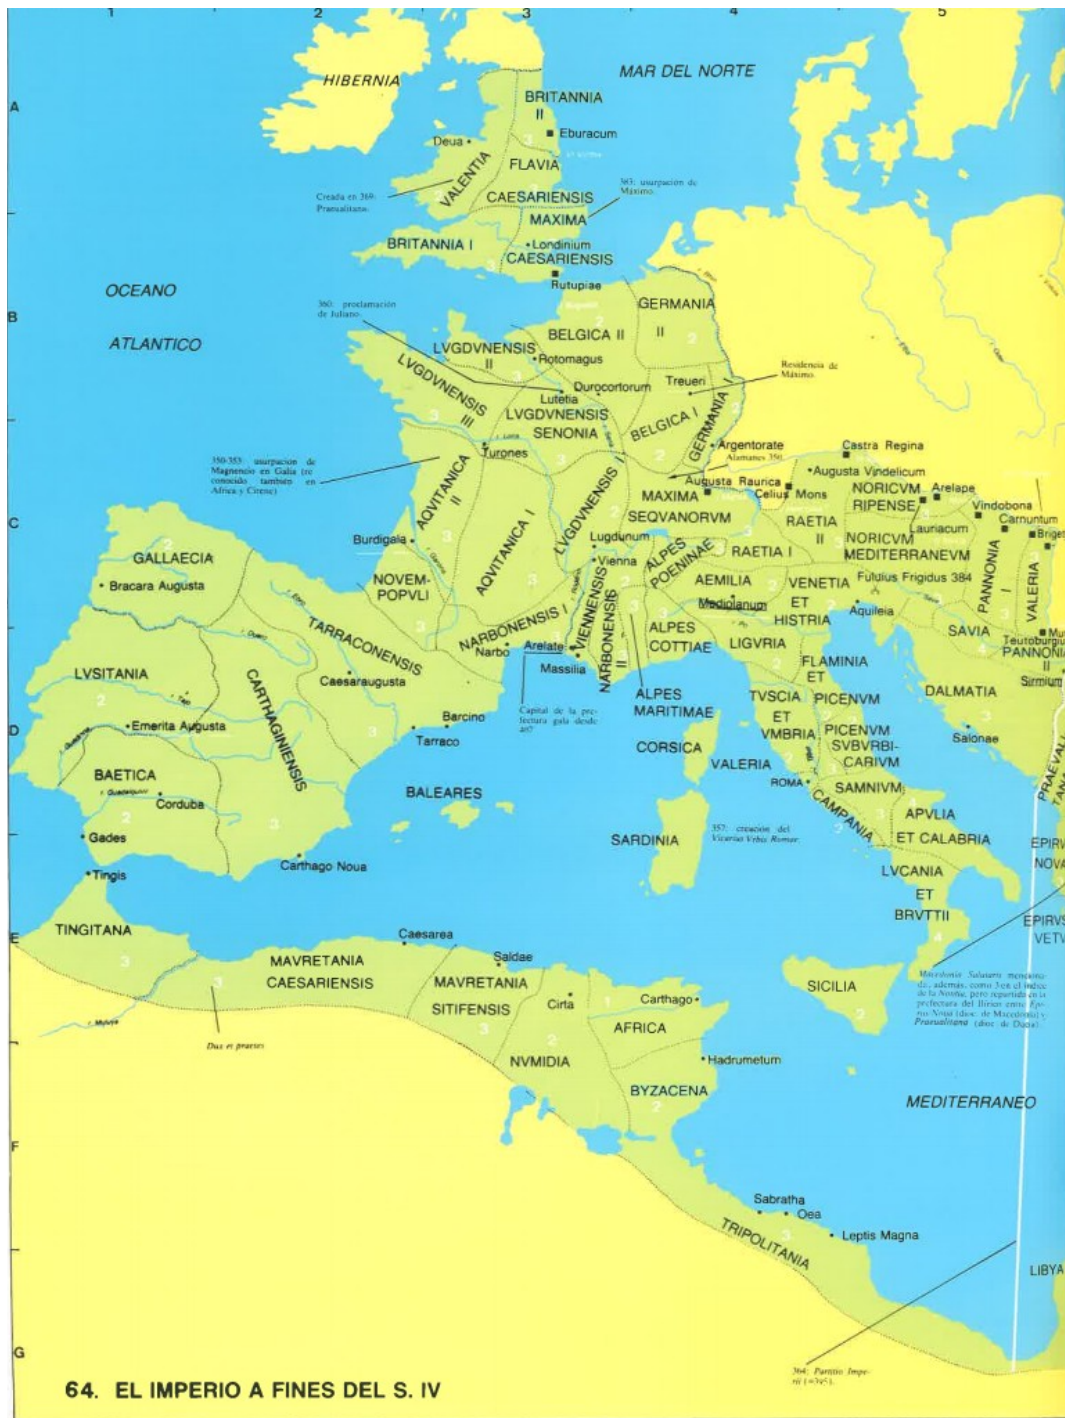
1 2 3 4 5

A B C D E F G

HIBERNIA

MAR DEL NORTE

BRITANNIA II

Eburacum

Deua

VALENTIA

FLAVIA

CAESARIENSIS

MAXIMA

Creada en 369. Pranalitano.

383: usurpación de Máximo.

BRITANNIA I

Londinium

CAESARIENSIS

Rutupiae

OCEANO

ATLANTICO

360: proclamación de Juliano.

GERMANIA II

BELGICA II

LVGDVNENSIS II

Rotomagus

Residencia de Máximo.

LVGDVNENSIS III

Durocortorum

Treueri

Lutetia

LVGDVNENSIS SENONIA

BELGICA I

GERMANIA I

Turones

350-353: usurpación de Magnencio en Galia (reconocido también en Africa y Cirene)

Argentorate

Alamanes 350

Castra Regina

Augusta Vindelicum

AQVITANICA II

Augusta Raurica

MAXIMA SEQVANORVM

Celius Mons

NORICVM RIPENSE

Arelape

Vindobona

Carnuntum

Brigetio

RAETIA II

Lauriacum

Burdigala

AQVITANICA I

LVGDVNENSIS I

Lugdunum

ALPES POENINAE

RAETIA I

NORICVM MEDITERRANEVM

PANNONIA I

VALERIA

GALLAECIA

Bracara Augusta

NOVEMPOPVLI

Vienna

AEMILIA

VENETIA ET HISTRIA

Fulgius Frigidus 384

Mediolanum

Aquileia

SAVIA

Mursa

Teutoburgium

PANNONIA II

Sirmium

NARBONENSIS I

VIENNENSIS

NARBONENSIS II

ALPES COTTIAE

LIGVRIA

TARRACONENSIS

Narbo

Arelate

Massilia

FLAMINIA ET PICENVM

LVSITANIA

CARTHAGINIENSIS

Caesaraugusta

DALMATIA

Emerita Augusta

Barcino

Tarraco

Capital de la prefectura gala desde 407

ALPES MARITIMAE

TVSCIA ET VMBRIA

PICENVM SVBVRBICARIVM

Salonae

PRAEVALITANA

CORSICA

VALERIA

BAETICA

Corduba

BALEARES

ROMA

SAMNIVM

CAMPANIA

APVLIA ET CALABRIA

Gades

Tingis

Carthago Noua

SARDINIA

357: creación del Vicarius Vrbis Romae.

EPIRVS NOVA

LVCANIA ET BRVTTII

EPIRVS VETVS

TINGITANA

Caesarea

Saldae

MAVRETANIA CAESARIENSIS

MAVRETANIA SITIFENSIS

Cirta

Carthago

SICILIA

AFRICA

Macedonia Salutaris mencionada, además, como 3 en el índice de la Notitia, pero repartida en la prefectura del Illirico entre Epirus Noua (dioc. de Macedonia) y Praeualitana (dioc. de Dacia).

Dux et praeses

NVMIDIA

Hadrumetum

BYZACENA

MEDITERRANEO

Sabratha

Oea

Leptis Magna

TRIPOLITANIA

LIBYA

364: Partitio Imperii (=395).

64. EL IMPERIO A FINES DEL S. IV